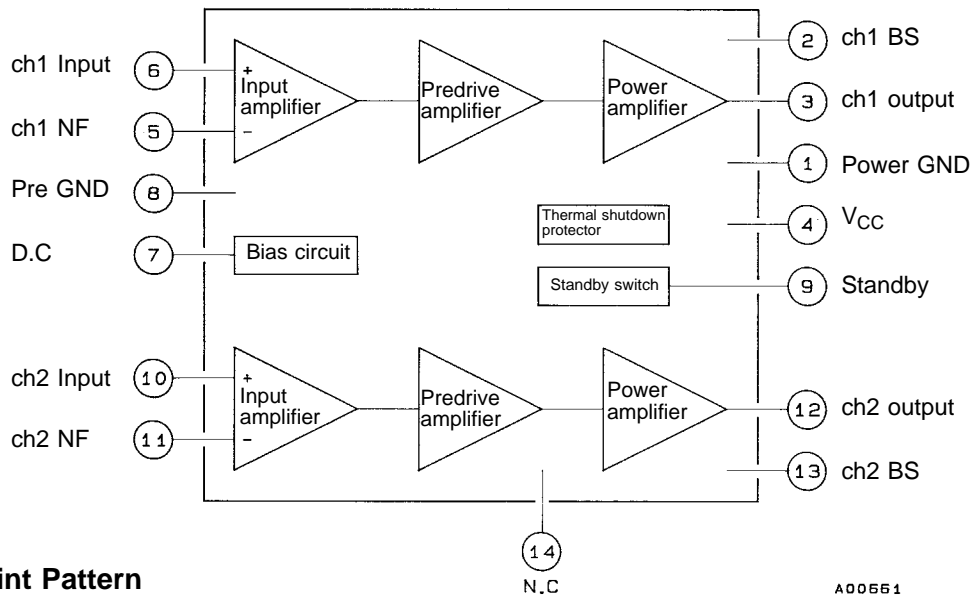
ch1 Input 6
ch1 NF 5
Pre GND 8
D.C 7
ch2 Input 10
ch2 NF 11

+ Input amplifier –
Predrive amplifier
Power amplifier
Bias circuit
Thermal shutdown protector
Standby switch
+ Input amplifier –
Predrive amplifier
Power amplifier

2 ch1 BS
3 ch1 output
1 Power GND
4 $V_{CC}$
9 Standby
12 ch2 output
13 ch2 BS

14 N.C

int Pattern

A00661